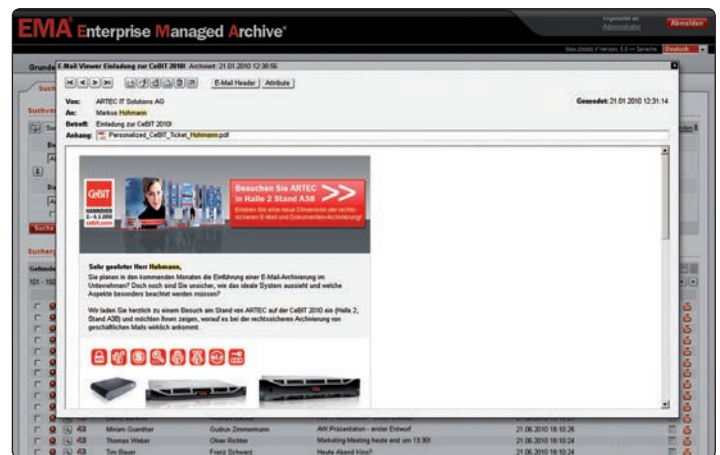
EMA Enterprise Managed Archive

Angemeldet als: Administrator

Abmelden

Deutsch

E-Mail Viewer Einladung zur CeBIT 2010! Archiviert: 21.01.2010 12:38:56

E-Mail Header | Attribute

Von: ARTEC IT Solutions AG

Gesendet: 21.01.2010 12:31:14

An: Markus Hohmann

Betreff: Einladung zur CeBIT 2010!

Anhang: Personalized_CeBIT_Ticket_Hohmann.pdf

CeBIT HANNOVER

Besuchen Sie ARTEC in Halle 2 Stand A38

Erleben Sie eine neue Dimension der rechtssicheren E-Mail und Dokumenten-Archivierung!

Sehr geehrter Herr Hohmann,

Sie planen in den kommenden Monaten die Einführung einer E-Mail-Archivierung im Unternehmen? Doch noch sind Sie unsicher, wie das ideale System aussieht und welche Aspekte besonders beachtet werden müssen?

Wir laden Sie herzlich zu einem Besuch am Stand von ARTEC auf der CeBIT 2010 ein (Halle 2, Stand A38) und möchten Ihnen zeigen, worauf es bei der rechtssicheren Archivierung von geschäftlichen Mails wirklich ankommt.

| 43 | Miriam Guenther | Gudrun Zimmermann | AW Presentation - erster Entwurf | 21.06.2010 18:10:26 |
|---|---|---|---|---|
| 43 | Thomas Weber | Oliver Richter | Marketing-Meeting heute erst um 13:30! | 21.06.2010 18:10:24 |
| 43 | Tim Bauer | Franz Schwarz | Heute Abend Kino? | 21.06.2010 18:10:24 |